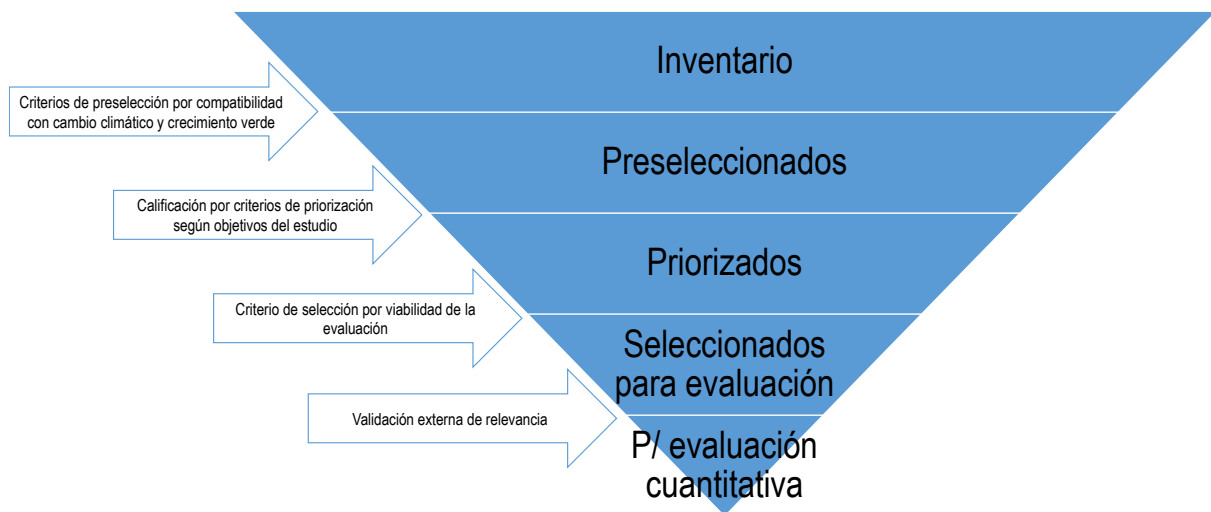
Inventario

Criterios de preselección por compatibilidad con cambio climático y crecimiento verde

Preseleccionados

Calificación por criterios de priorización según objetivos del estudio

Priorizados

Criterio de selección por viabilidad de la evaluación

Seleccionados para evaluación

Validación externa de relevancia

P/ evaluación cuantitativa